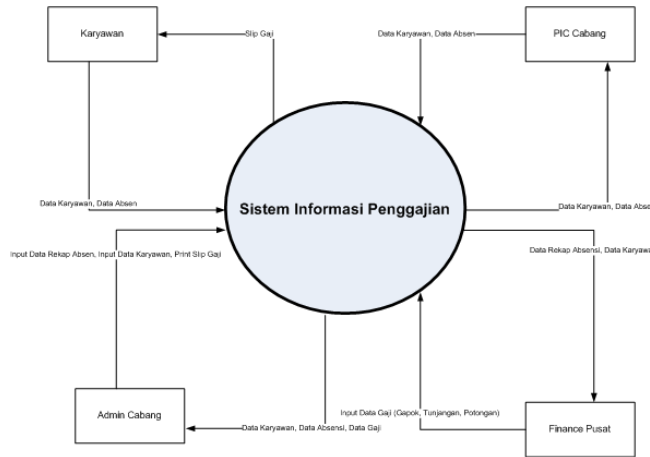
Karyawan

Slip Gaji

Data Karyawan, Data Absen

PIC Cabang

Data Karyawan, Data Absen

Sistem Informasi Penggajian

Data Karyawan, Data Abse

Input Data Rekap Absen, Input Data Karyawan, Print Slip Gaji

Data Rekap Absensi, Data Karyawa

Input Data Gaji (Gapok, Tunjangan, Potongan)

Admin Cabang

Data Karyawan, Data Absensi, Data Gaji

Finance Pusat